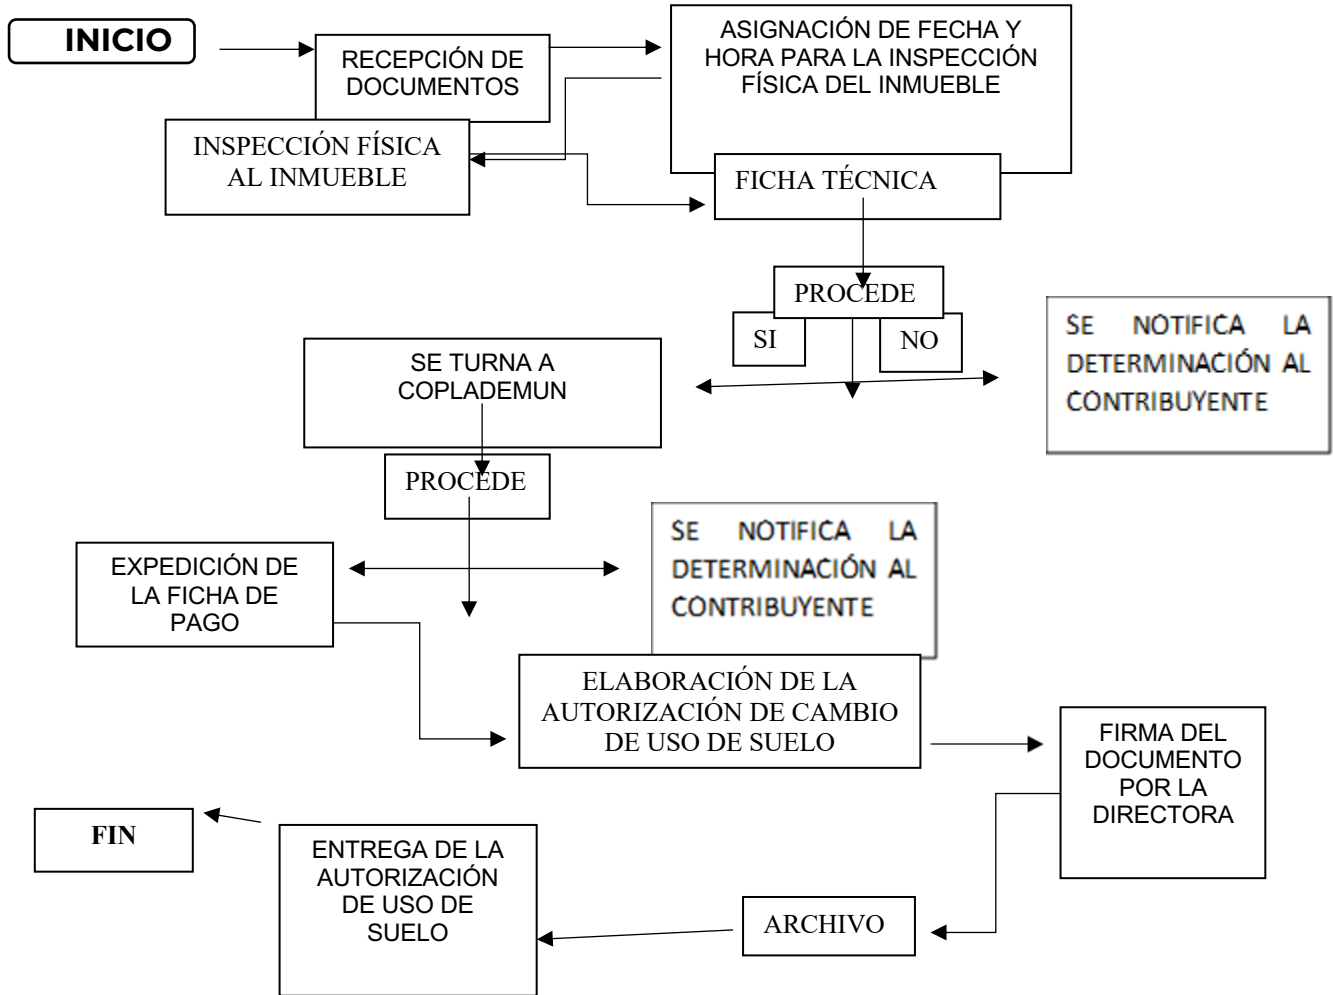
INICIO

RECEPCIÓN DE DOCUMENTOS

ASIGNACIÓN DE FECHA Y HORA PARA LA INSPECCIÓN FÍSICA DEL INMUEBLE

INSPECCIÓN FÍSICA AL INMUEBLE

FICHA TÉCNICA

PROCEDE

SI

NO

SE NOTIFICA LA DETERMINACIÓN AL CONTRIBUYENTE

SE TURNA A COPLADEMUN

PROCEDE

EXPEDICIÓN DE LA FICHA DE PAGO

SE NOTIFICA LA DETERMINACIÓN AL CONTRIBUYENTE

ELABORACIÓN DE LA AUTORIZACIÓN DE CAMBIO DE USO DE SUELO

FIRMA DEL DOCUMENTO POR LA DIRECTORA

FIN

ENTREGA DE LA AUTORIZACIÓN DE USO DE SUELO

ARCHIVO